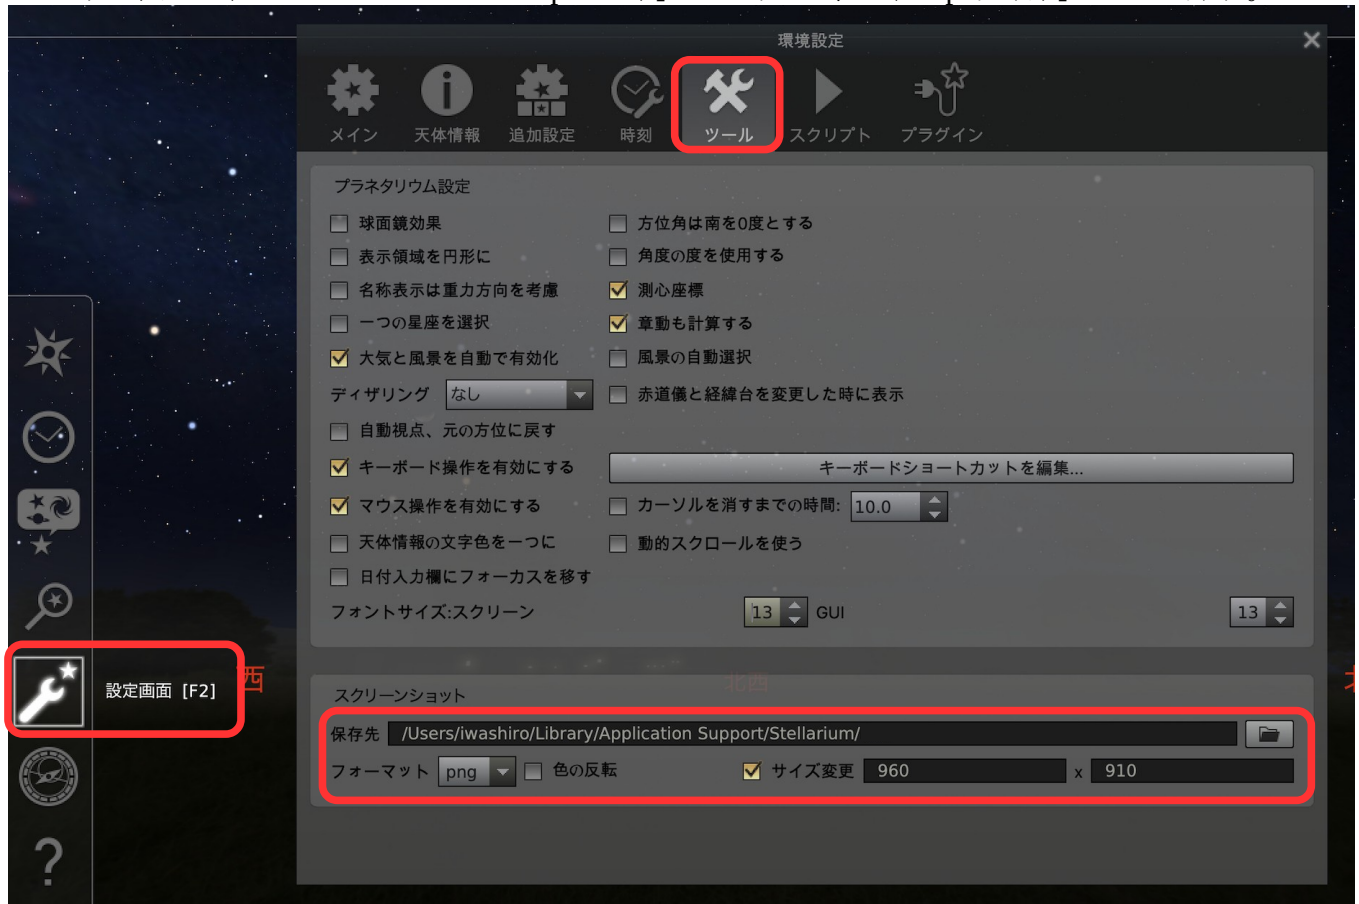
環境設定

メイン 天体情報 追加設定 時刻 ツール スクリプト プラグイン

プラネタリウム設定

球面鏡効果
表示領域を円形に
名称表示は重力方向を考慮
一つの星座を選択
大気と風景を自動で有効化
ディザリング なし
自動視点、元の方位に戻す
キーボード操作を有効にする
マウス操作を有効にする
天体情報の文字色を一つに
日付入力欄にフォーカスを移す
フォントサイズ:スクリーン 13

方位角は南を0度とする
角度の度を使用する
測心座標
章動も計算する
風景の自動選択
赤道儀と経緯台を変更した時に表示
キーボードショートカットを編集...
カーソルを消すまでの時間: 10.0
動的スクロールを使う
GUI 13

スクリーンショット
保存先 /Users/iwashiro/Library/Application Support/Stellarium/
フォーマット png 色の反転 サイズ変更 960 x 910

設定画面 [F2]

西 北西

?